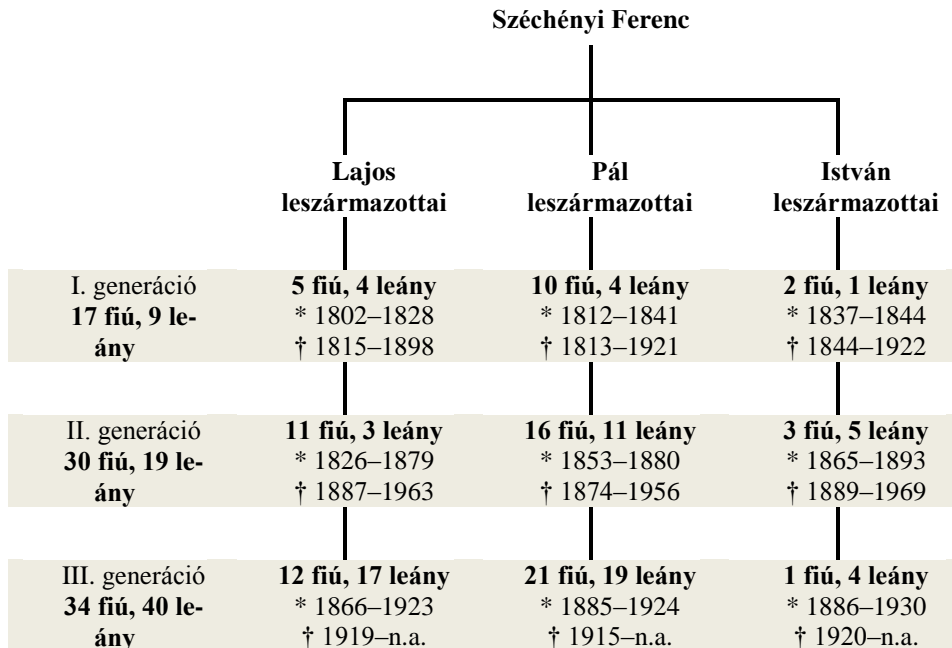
Széchényi Ferenc

| | Lajos leszármazottai | Pál leszármazottai | István leszármazottai |
|---|---|---|---|
| I. generáció **17 fiú, 9 leány** | **5 fiú, 4 leány** \* 1802–1828 † 1815–1898 | **10 fiú, 4 leány** \* 1812–1841 † 1813–1921 | **2 fiú, 1 leány** \* 1837–1844 † 1844–1922 |
| II. generáció **30 fiú, 19 leány** | **11 fiú, 3 leány** \* 1826–1879 † 1887–1963 | **16 fiú, 11 leány** \* 1853–1880 † 1874–1956 | **3 fiú, 5 leány** \* 1865–1893 † 1889–1969 |
| III. generáció **34 fiú, 40 leány** | **12 fiú, 17 leány** \* 1866–1923 † 1919–n.a. | **21 fiú, 19 leány** \* 1885–1924 † 1915–n.a. | **1 fiú, 4 leány** \* 1886–1930 † 1920–n.a. |